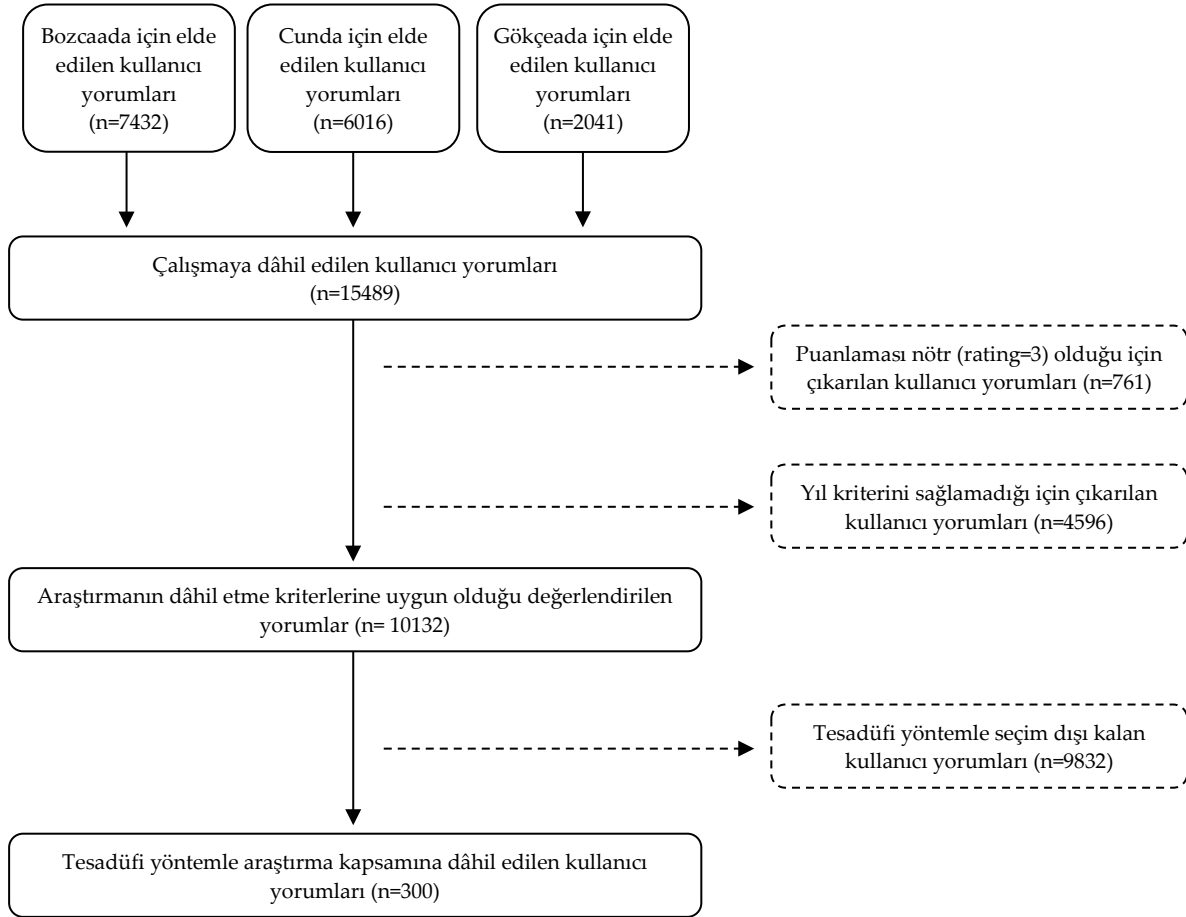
Bozcaada için elde edilen kullanıcı yorumları (n=7432)

Cunda için elde edilen kullanıcı yorumları (n=6016)

Gökçeada için elde edilen kullanıcı yorumları (n=2041)

Çalışmaya dâhil edilen kullanıcı yorumları (n=15489)

Puanlaması nötr (rating=3) olduğu için çıkarılan kullanıcı yorumları (n=761)

Yıl kriterini sağlamadığı için çıkarılan kullanıcı yorumları (n=4596)

Araştırmanın dâhil etme kriterlerine uygun olduğu değerlendirilen yorumlar (n= 10132)

Tesadüfi yöntemle seçim dışı kalan kullanıcı yorumları (n=9832)

Tesadüfi yöntemle araştırma kapsamına dâhil edilen kullanıcı yorumları (n=300)